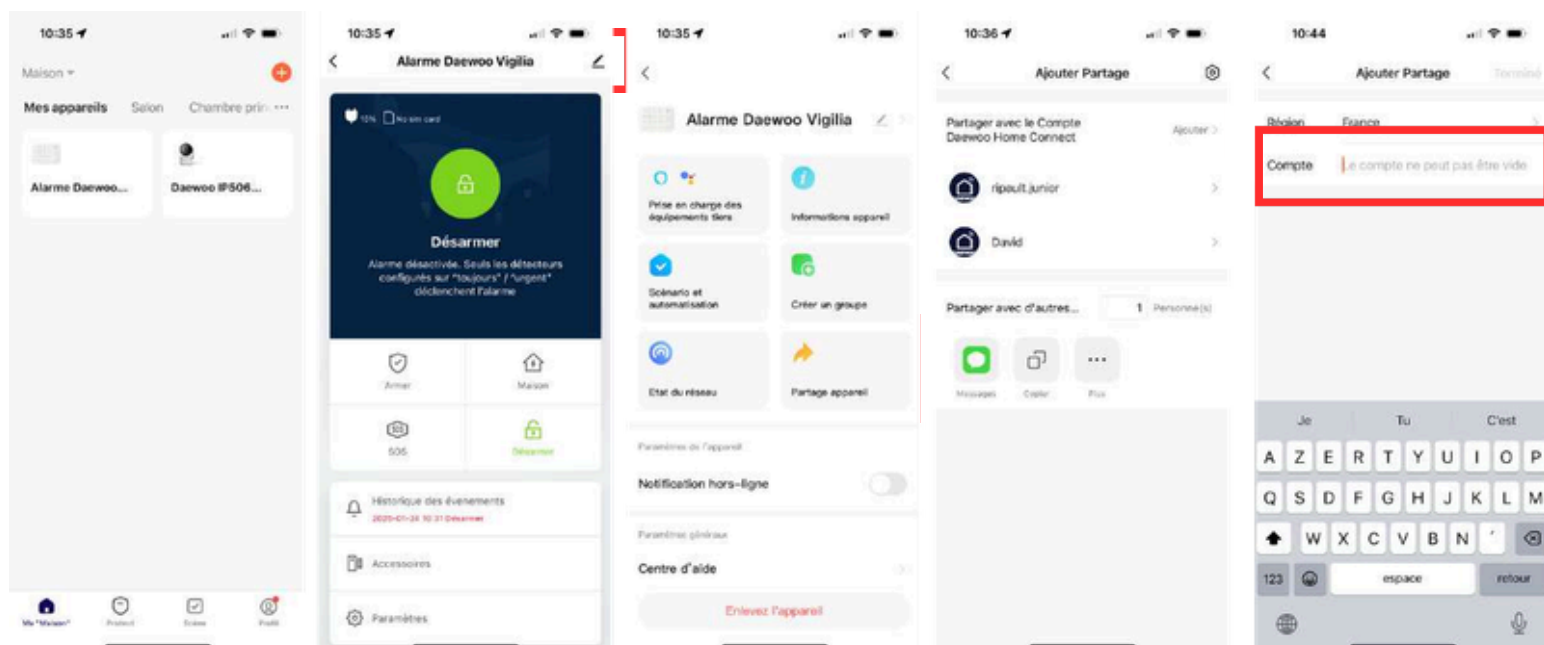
10:35

Maison

Mes appareils Salon Chambre prin ···

Alarme Daewoo...

Daewoo IP506...

Ma "Maison" Protect Scène Profil

10:35

Alarme Daewoo Vigilia

10% No sim card

Désarmer

Alarme désactivée. Seuls les détecteurs configurés sur "toujours" / "urgent" déclenchent l'alarme

Armer Maison

SOS Désarmer

Historique des évènements
2020-01-24 10:31 Désarmer

Accessoires

Paramètres

10:35

Alarme Daewoo Vigilia

Prise en charge des équipements tiers

Informations appareil

Scénario et automatisation

Créer un groupe

Etat du réseau

Partage appareil

Paramètres de l'appareil

Notification hors-ligne

Paramètres généraux

Centre d'aide

Enlevez l'appareil

10:36

Ajouter Partage

Partager avec le Compte Daewoo Home Connect

Ajouter

ripault.junior

David

Partager avec d'autres...

1 Personne(s)

Messages Copier Plus

10:44

Ajouter Partage

Terminé

Région France

Compte Le compte ne peut pas être vide

Je Tu C'est

A Z E R T Y U I O P

Q S D F G H J K L M

W X C V B N '

123 espace retour